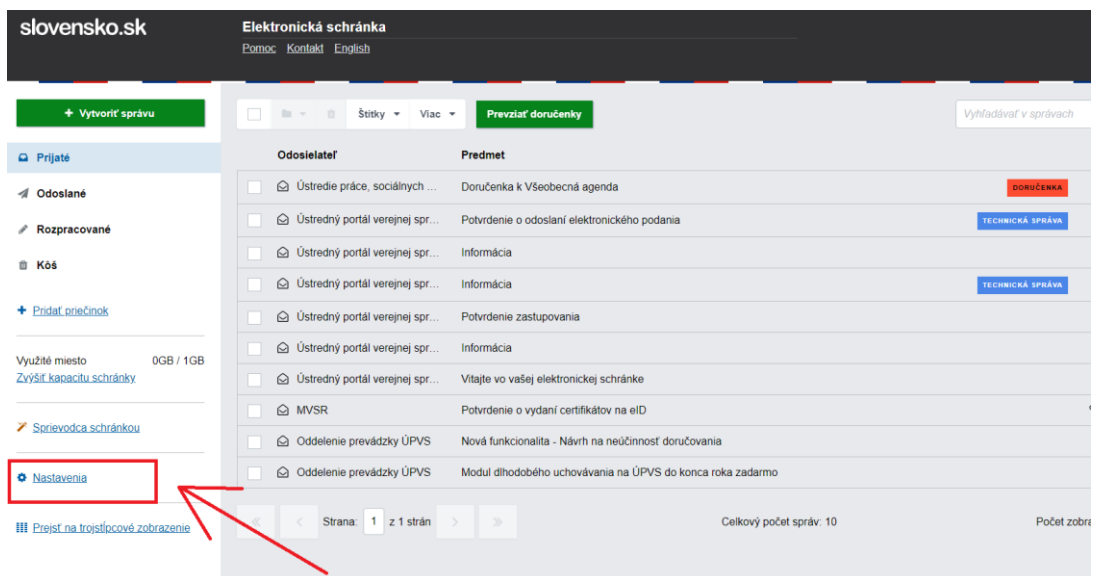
slovensko.sk

Elektronická schránka
Pomoc Kontakt English

+ Vytvoriť správu

Prijaté
Odoslané
Rozpracované
Kôš

+ Pridať priečinok

Využité miesto 0GB / 1GB
Zvýšiť kapacitu schránky

Sprievodca schránkou

Nastavenia

Prejsť na trojstĺpcové zobrazenie

Štítky Viac Prevziať doručenky Vyhľadávať v správach

| Odosielateľ | Predmet | |
|---|---|---|
| Ústredie práce, sociálnych ... | Doručenka k Všeobecná agenda | DORUČENKA |
| Ústredný portál verejnej spr... | Potvrdenie o odoslaní elektronického podania | TECHNICKÁ SPRÁVA |
| Ústredný portál verejnej spr... | Informácia | |
| Ústredný portál verejnej spr... | Informácia | TECHNICKÁ SPRÁVA |
| Ústredný portál verejnej spr... | Potvrdenie zastupovania | |
| Ústredný portál verejnej spr... | Informácia | |
| Ústredný portál verejnej spr... | Vitajte vo vašej elektronickej schránke | |
| MVSR | Potvrdenie o vydaní certifikátov na eID | |
| Oddelenie prevádzky ÚPVS | Nová funkcionalita - Návrh na neúčinnosť doručovania | |
| Oddelenie prevádzky ÚPVS | Modul dlhodobého uchovávania na ÚPVS do konca roka zadarmo | |

Strana: 1 z 1 strán

Celkový počet správ: 10

Počet zobra